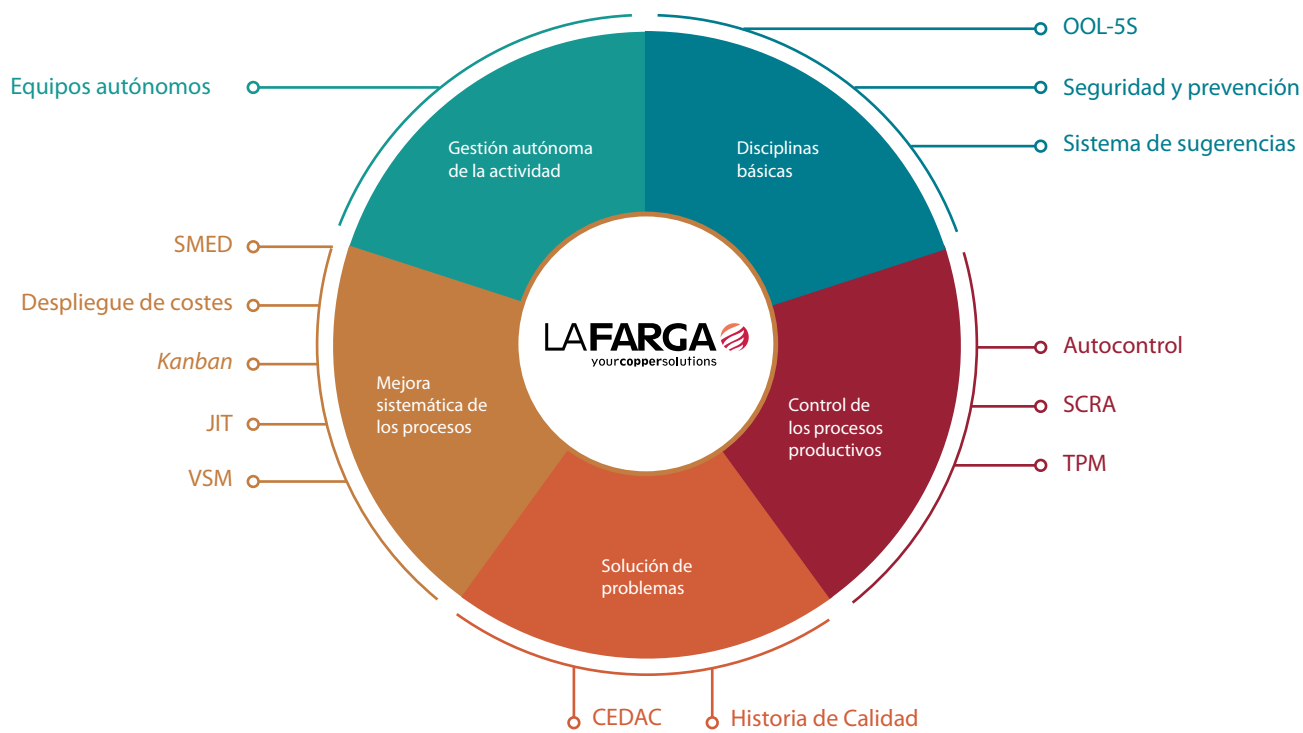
Equipos autónomos

Gestión autónoma de la actividad

OOL-5S

Seguridad y prevención

Sistema de sugerencias

Disciplinas básicas

SMED

Despliegue de costes

Kanban

JIT

VSM

Mejora sistemática de los procesos

LAFARGA
yourcoppersolutions

Control de los procesos productivos

Autocontrol

SCRA

TPM

Solución de problemas

CEDAC

Historia de Calidad